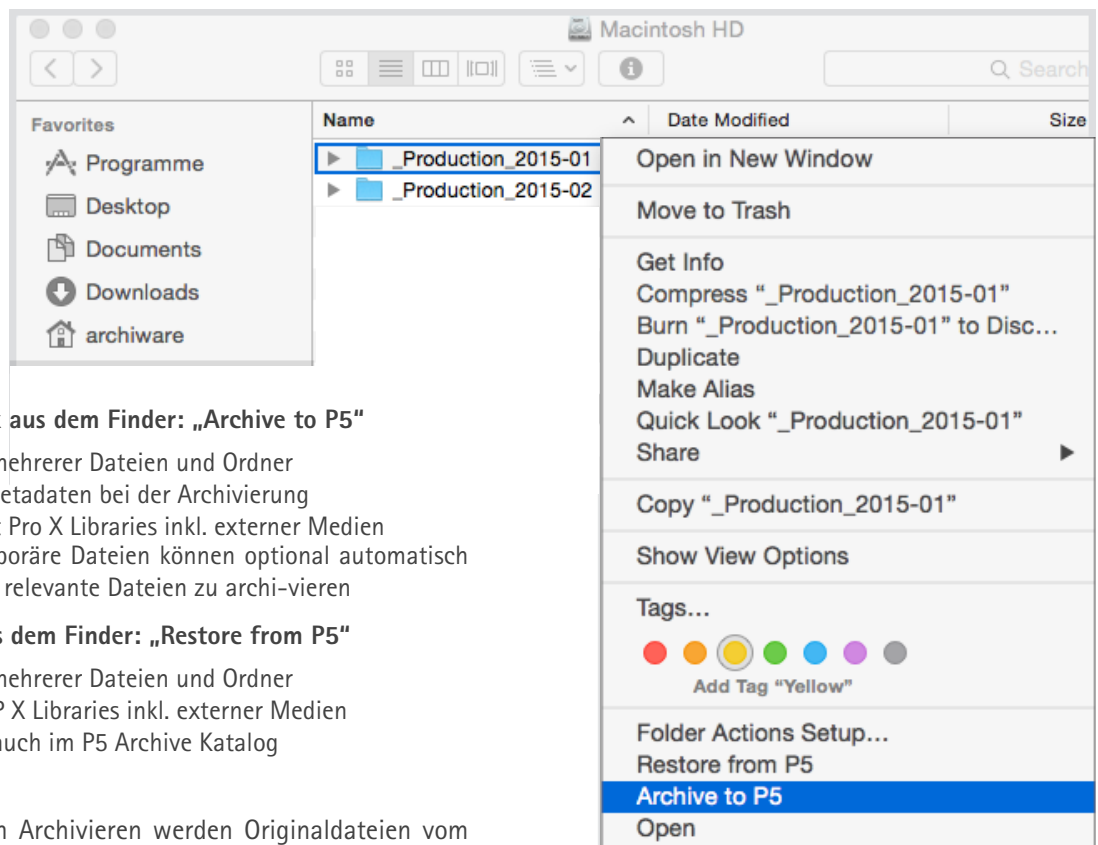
Macintosh HD

Search

Favorites

Programme

Desktop

Documents

Downloads

archiware

Name

Date Modified

Size

_Production_2015-01

_Production_2015-02

Open in New Window

Move to Trash

Get Info

Compress "_Production_2015-01"

Burn "_Production_2015-01" to Disc…

Duplicate

Make Alias

Quick Look "_Production_2015-01"

Share

Copy "_Production_2015-01"

Show View Options

Tags…

Add Tag "Yellow"

Folder Actions Setup…

Restore from P5

Archive to P5

Open

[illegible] aus dem Finder: „Archive to P5"

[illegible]ehrerer Dateien und Ordner

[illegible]etadaten bei der Archivierung

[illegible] Pro X Libraries inkl. externer Medien

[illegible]poräre Dateien können optional automatisch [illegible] relevante Dateien zu archi-vieren

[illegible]s dem Finder: „Restore from P5"

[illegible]ehrerer Dateien und Ordner

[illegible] X Libraries inkl. externer Medien

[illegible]uch im P5 Archive Katalog

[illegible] Archivieren werden Originaldateien vom